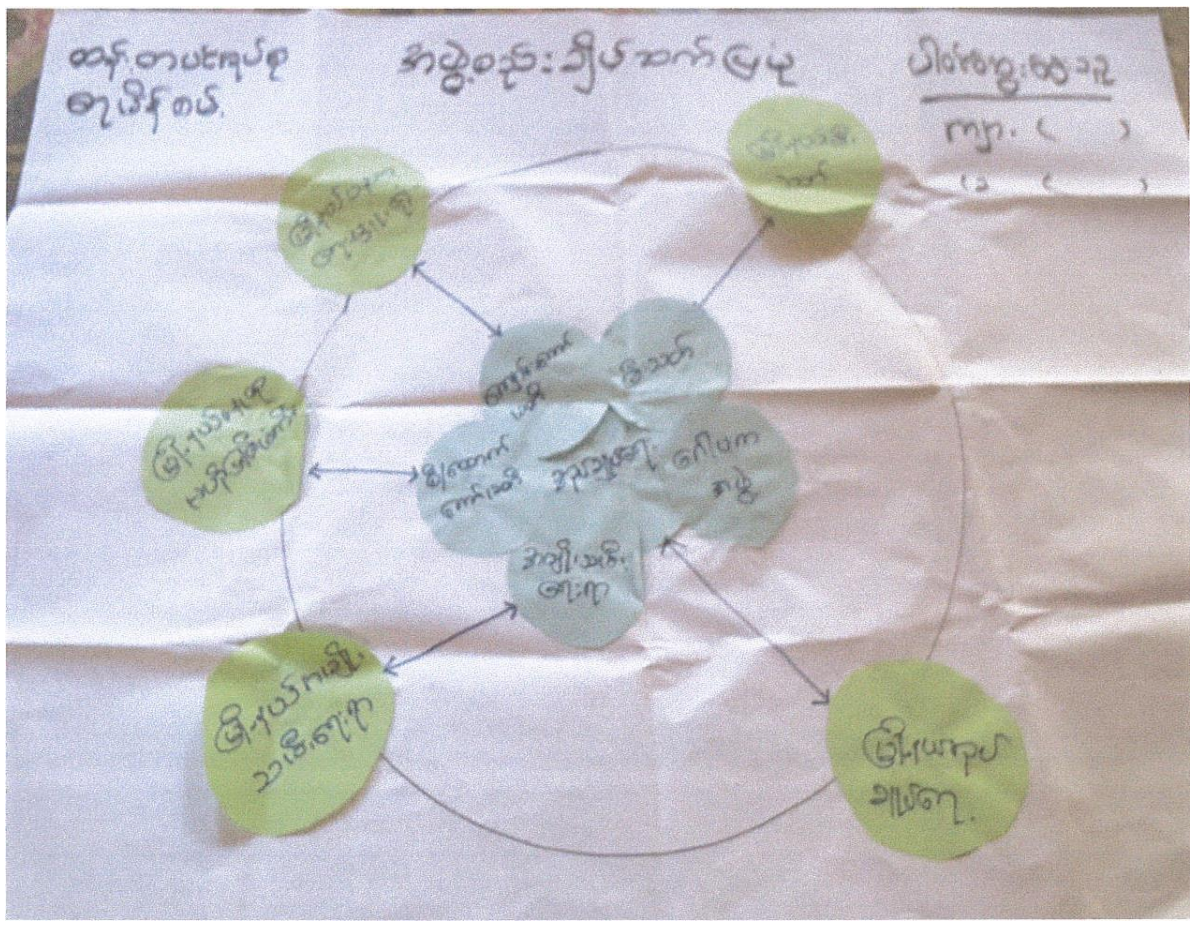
ထန်တာပင်ရပ်ရွာ ရေမြိုင်စပ်

အဖွဲ့အစည်းချိတ်ဆက်မှု

ပါဝင်သူ - ၁၃
ကျား ( )
မ ( )

မြို့နယ်ဆေး ရုံ

မြို့နယ်ပညာ ရေးမှူး

မြို့နယ်အုပ် ချုပ်ရေးမှူး

မြို့နယ်စိုက်ပျိုး ရေး

မြို့နယ်အုပ် ချုပ်ရေး

ကျေးရွာ အုပ်ချုပ်ရေးမှူး

ဆရာ

ကျောင်း ကော်မတီ

ရပ်ရွာလူထု

ဂေါပက အဖွဲ့

အမျိုးသမီး အဖွဲ့